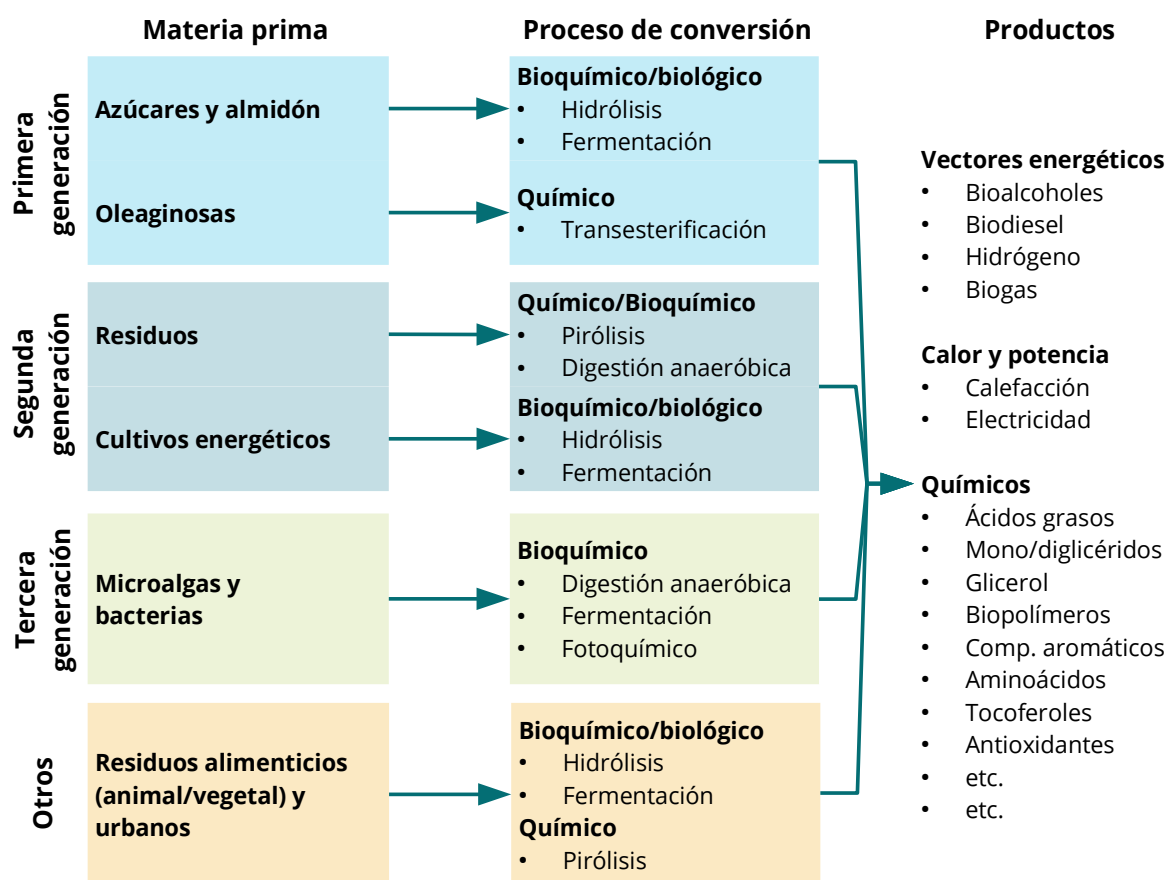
Materia prima

Proceso de conversión

Productos

Primera generación

Azúcares y almidón

Oleaginosas

Bioquímico/biológico
• Hidrólisis
• Fermentación

Químico
• Transesterificación

Segunda generación

Residuos

Cultivos energéticos

Químico/Bioquímico
• Pirólisis
• Digestión anaeróbica

Bioquímico/biológico
• Hidrólisis
• Fermentación

Tercera generación

Microalgas y bacterias

Bioquímico
• Digestión anaeróbica
• Fermentación
• Fotoquímico

Otros

Residuos alimenticios (animal/vegetal) y urbanos

Bioquímico/biológico
• Hidrólisis
• Fermentación

Químico
• Pirólisis

Vectores energéticos
• Bioalcoholes
• Biodiesel
• Hidrógeno
• Biogas

Calor y potencia
• Calefacción
• Electricidad

Químicos
• Ácidos grasos
• Mono/diglicéridos
• Glicerol
• Biopolímeros
• Comp. aromáticos
• Aminoácidos
• Tocoferoles
• Antioxidantes
• etc.
• etc.